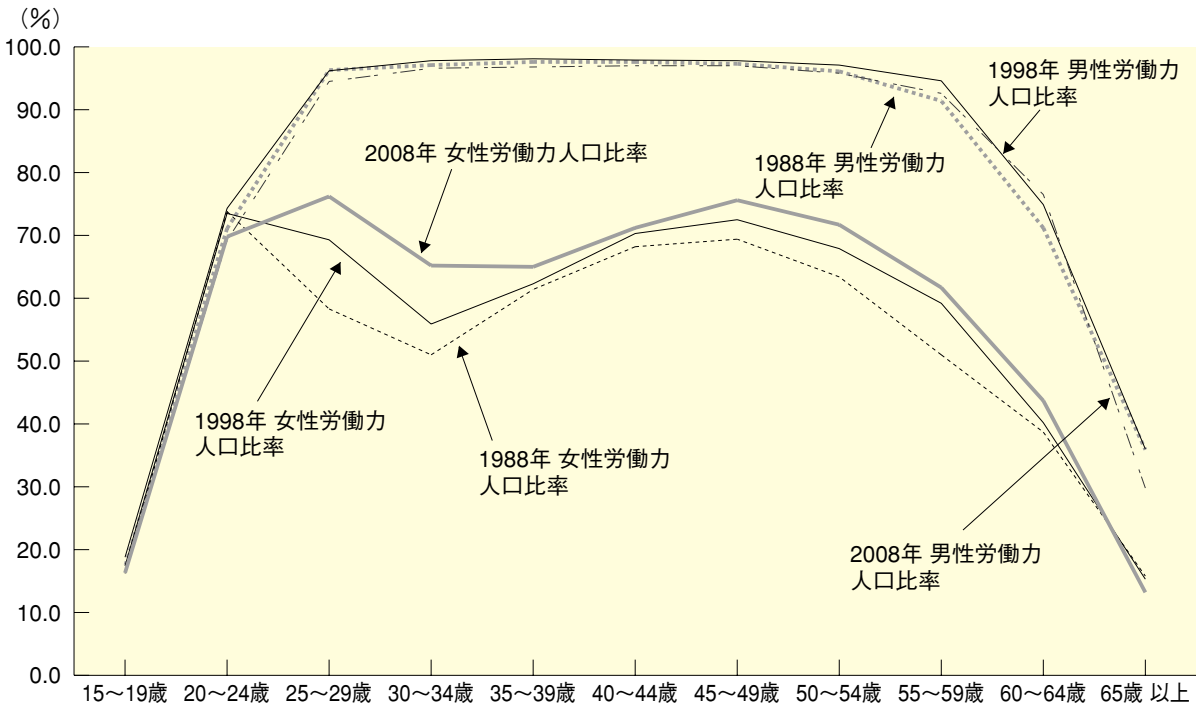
(%)
100.0
90.0
80.0
70.0
60.0
50.0
40.0
30.0
20.0
10.0
0.0

1998年 男性労働力人口比率

2008年 女性労働力人口比率

1988年 男性労働力人口比率

1998年 女性労働力人口比率

1988年 女性労働力人口比率

2008年 男性労働力人口比率

15～19歳
20～24歳
25～29歳
30～34歳
35～39歳
40～44歳
45～49歳
50～54歳
55～59歳
60～64歳
65歳 以上